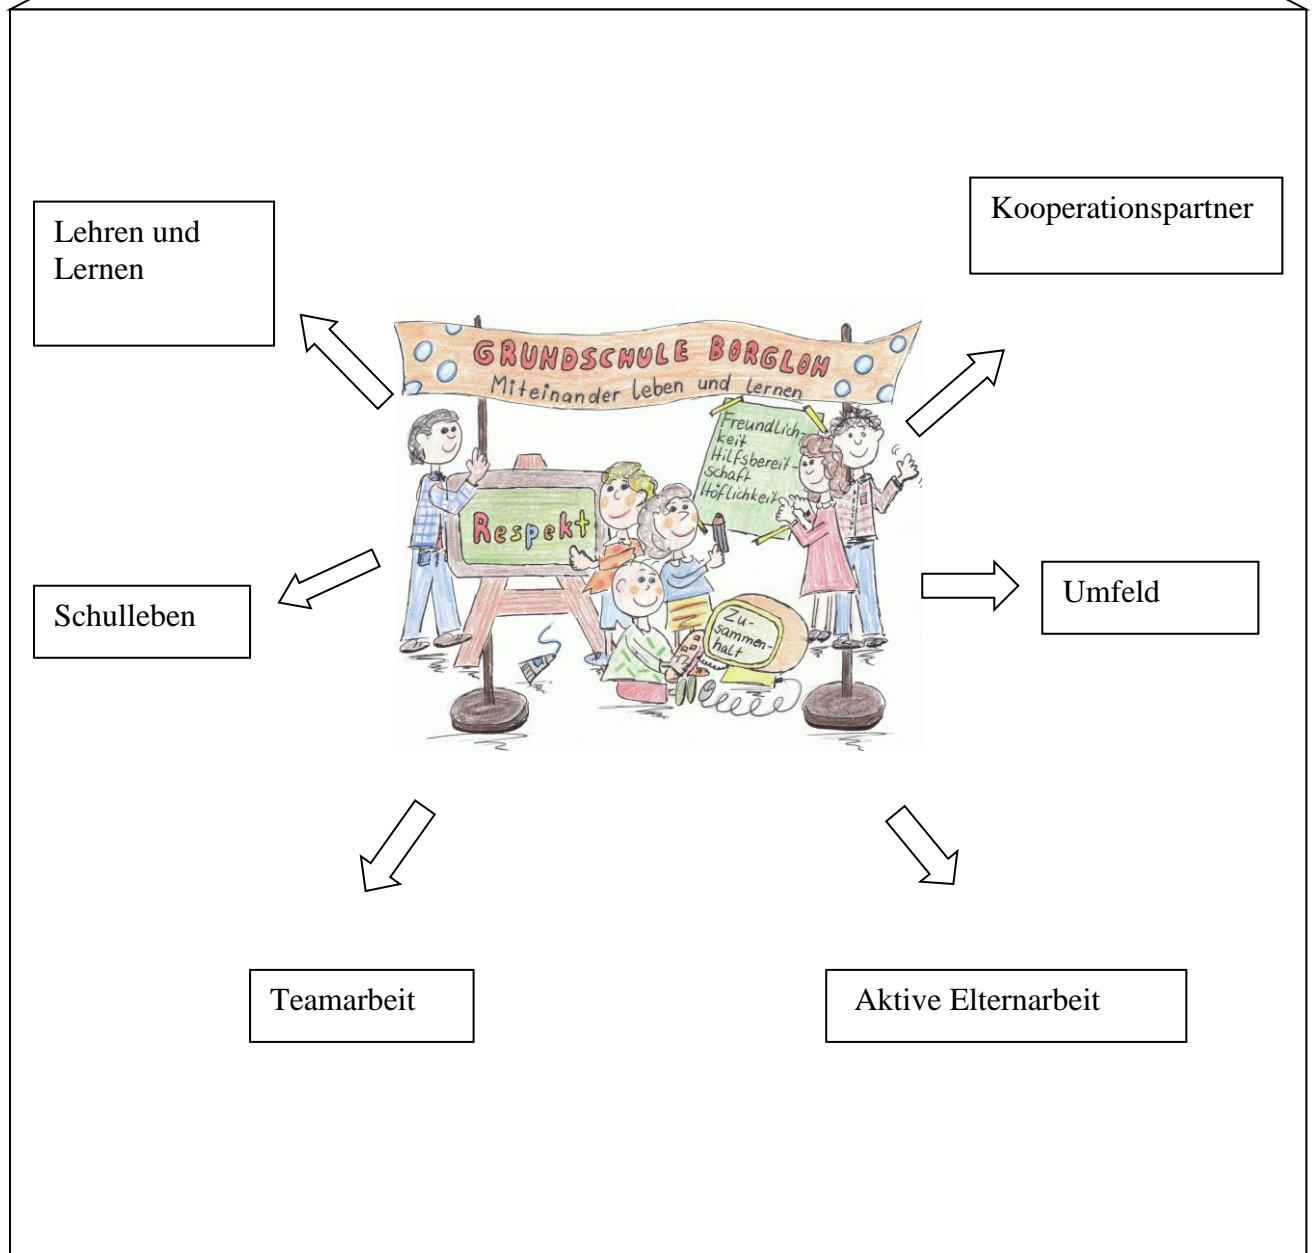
Lehren und Lernen

Kooperationspartner

GRUNDSCHULE BORGLOH
Miteinander leben und lernen

Freundlichkeit
Hilfsbereitschaft
Höflichkeit

Respekt

Zusammenhalt

Schulleben

Umfeld

Teamarbeit

Aktive Elternarbeit